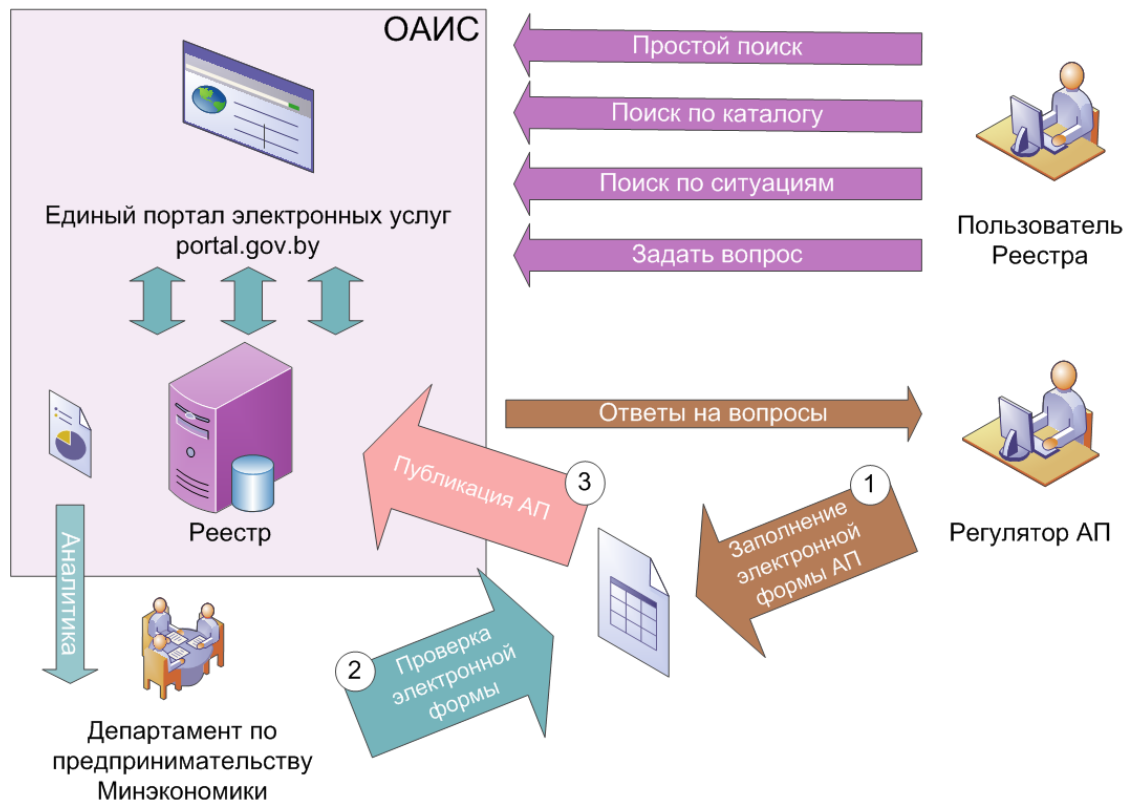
ОАИС

Простой поиск

Поиск по каталогу

Поиск по ситуациям

Задать вопрос

Единый портал электронных услуг portal.gov.by

Пользователь Реестра

Ответы на вопросы

Реестр

3
Публикация АП

1
Заполнение электронной формы АП

Регулятор АП

Аналитика

2
Проверка электронной формы

Департамент по предпринимательству Минэкономики